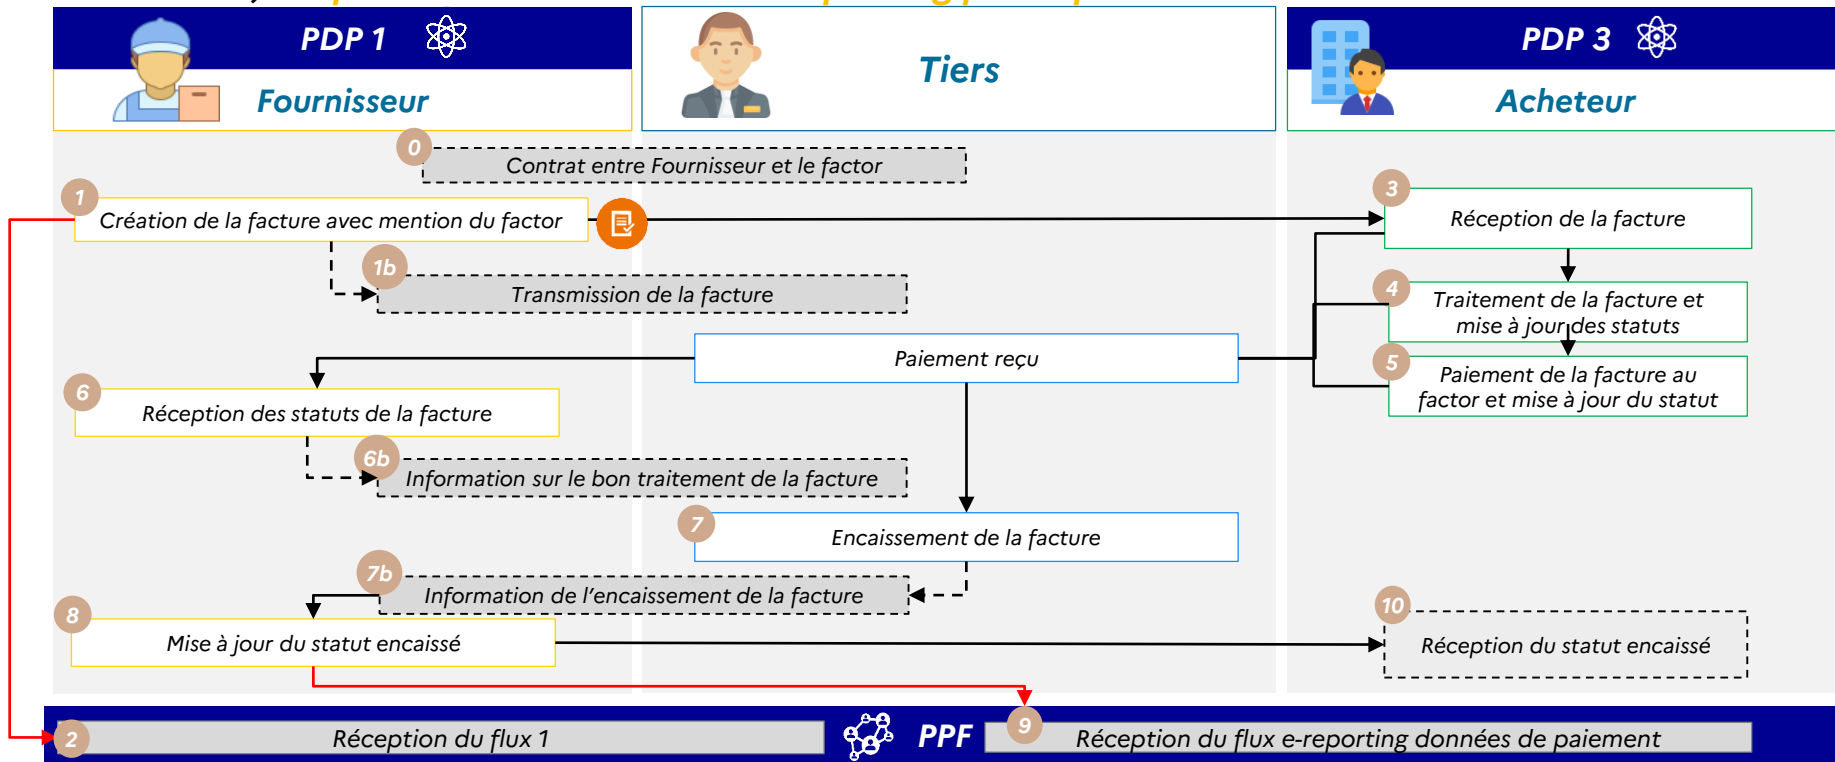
PDP 1
Fournisseur

Tiers

PDP 3
Acheteur

0 Contrat entre Fournisseur et le factor

1 Création de la facture avec mention du factor

1b Transmission de la facture

3 Réception de la facture

4 Traitement de la facture et mise à jour des statuts

5 Paiement de la facture au factor et mise à jour du statut

Paiement reçu

6 Réception des statuts de la facture

6b Information sur le bon traitement de la facture

7 Encaissement de la facture

7b Information de l'encaissement de la facture

8 Mise à jour du statut encaissé

10 Réception du statut encaissé

2 Réception du flux 1

PPF

9 Réception du flux e-reporting données de paiement